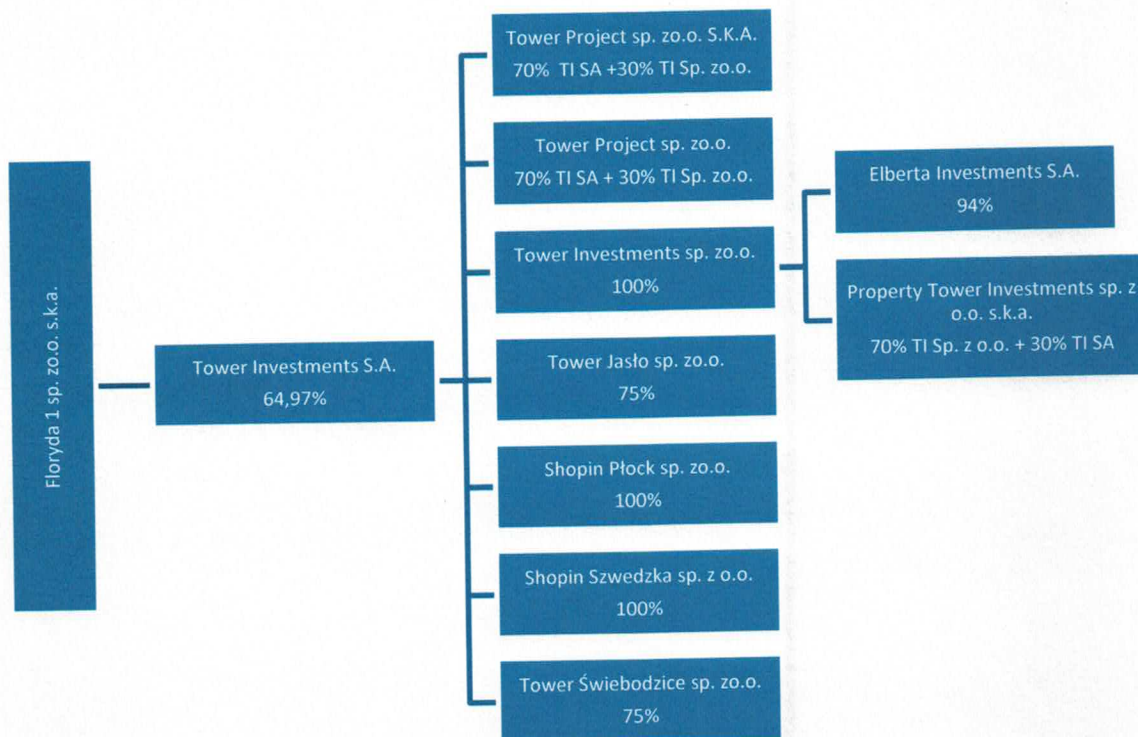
Floryda 1 sp. zo.o. s.k.a.

Tower Investments S.A.
64,97%

Tower Project sp. zo.o. S.K.A.
70% TI SA +30% TI Sp. zo.o.

Tower Project sp. zo.o.
70% TI SA + 30% TI Sp. zo.o.

Tower Investments sp. zo.o.
100%

Tower Jasło sp. zo.o.
75%

Shopin Płock sp. zo.o.
100%

Shopin Szwedzka sp. z o.o.
100%

Tower Świebodzice sp. zo.o.
75%

Elberta Investments S.A.
94%

Property Tower Investments sp. z o.o. s.k.a.
70% TI Sp. z o.o. + 30% TI SA